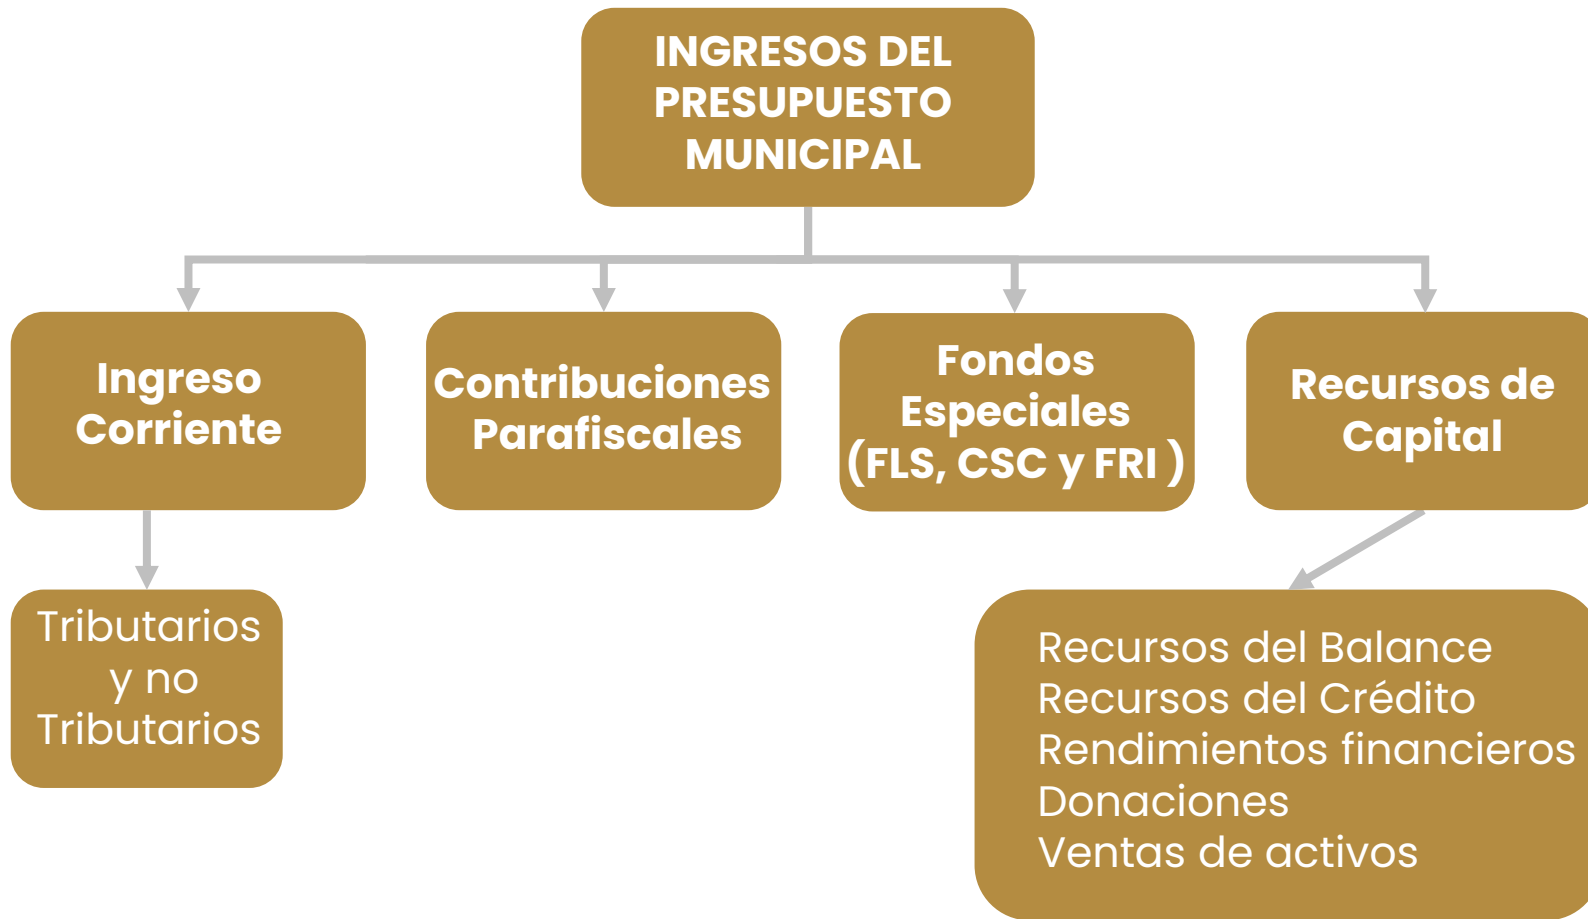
INGRESOS DEL PRESUPUESTO MUNICIPAL

Ingreso Corriente

Contribuciones Parafiscales

Fondos Especiales (FLS, CSC y FRI )

Recursos de Capital

Tributarios y no Tributarios

Recursos del Balance
Recursos del Crédito
Rendimientos financieros
Donaciones
Ventas de activos